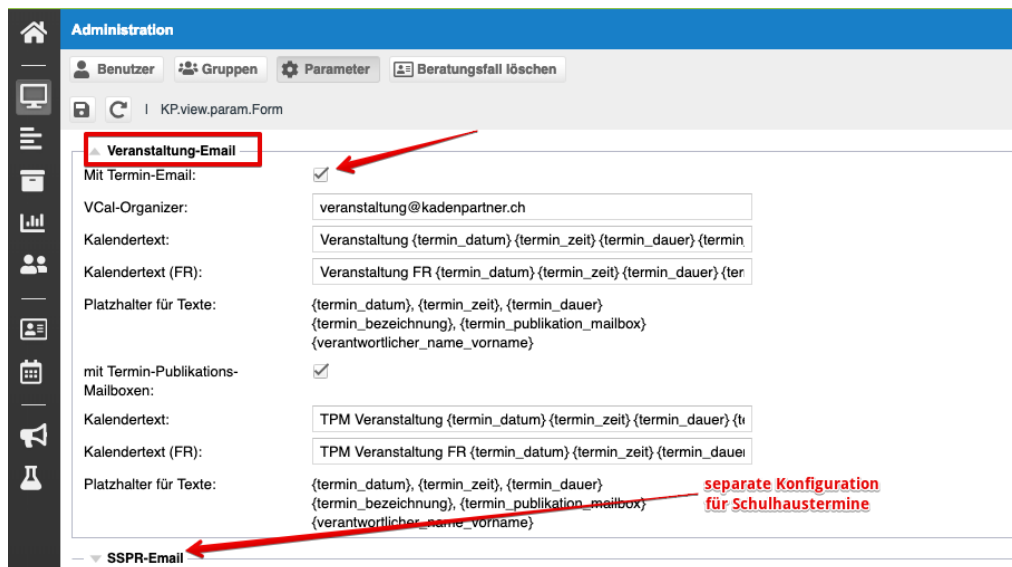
Administration

Benutzer
Gruppen
Parameter
Beratungsfall löschen

| KP.view.param.Form

Veranstaltung-Email

| | |
|---|---|
| Mit Termin-Email: | ✓ |
| VCal-Organizer: | veranstaltung@kadenpartner.ch |
| Kalendertext: | Veranstaltung {termin_datum} {termin_zeit} {termin_dauer} {termin |
| Kalendertext (FR): | Veranstaltung FR {termin_datum} {termin_zeit} {termin_dauer} {ter |
| Platzhalter für Texte: | {termin_datum}, {termin_zeit}, {termin_dauer} {termin_bezeichnung}, {termin_publikation_mailbox} {verantwortlicher_name_vorname} |
| mit Termin-Publikations-Mailboxen: | ✓ |
| Kalendertext: | TPM Veranstaltung {termin_datum} {termin_zeit} {termin_dauer} {te |
| Kalendertext (FR): | TPM Veranstaltung FR {termin_datum} {termin_zeit} {termin_dauer |
| Platzhalter für Texte: | {termin_datum}, {termin_zeit}, {termin_dauer} {termin_bezeichnung}, {termin_publikation_mailbox} {verantwortlicher_name_vorname} |

separate Konfiguration für Schulhaustermine

SSPR-Email